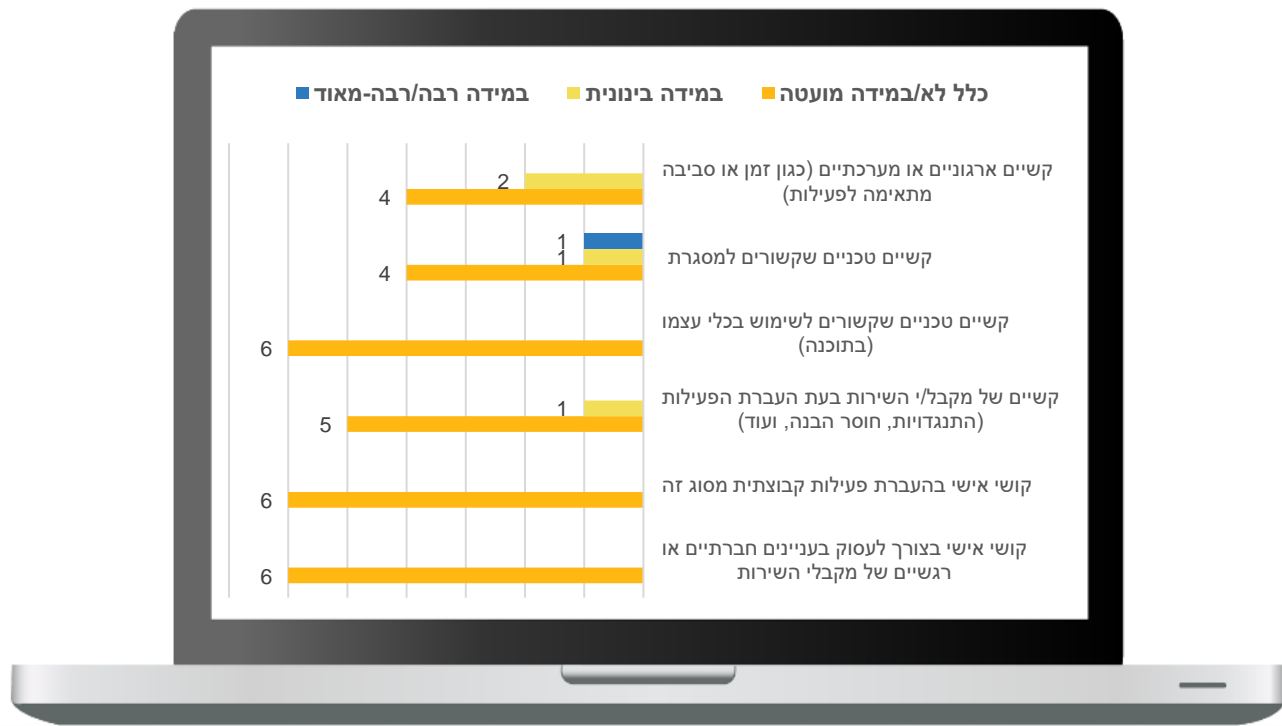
כלל לא/במידה מועטה
במידה בינונית
במידה רבה/רבה-מאוד

קשיים ארגוניים או מערכתיים (כגון זמן או סביבה מתאימה לפעילות)
2
4

קשיים טכניים שקשורים למסגרת
1
1
4

קשיים טכניים שקשורים לשימוש בכלי עצמו (בתוכנה)
6

קשיים של מקבל/י השירות בעת העברת הפעילות (התנגדויות, חוסר הבנה, ועוד)
1
5

קושי אישי בהעברת פעילות קבוצתית מסוג זה
6

קושי אישי בצורך לעסוק בעניינים חברתיים או רגשיים של מקבלי השירות
6